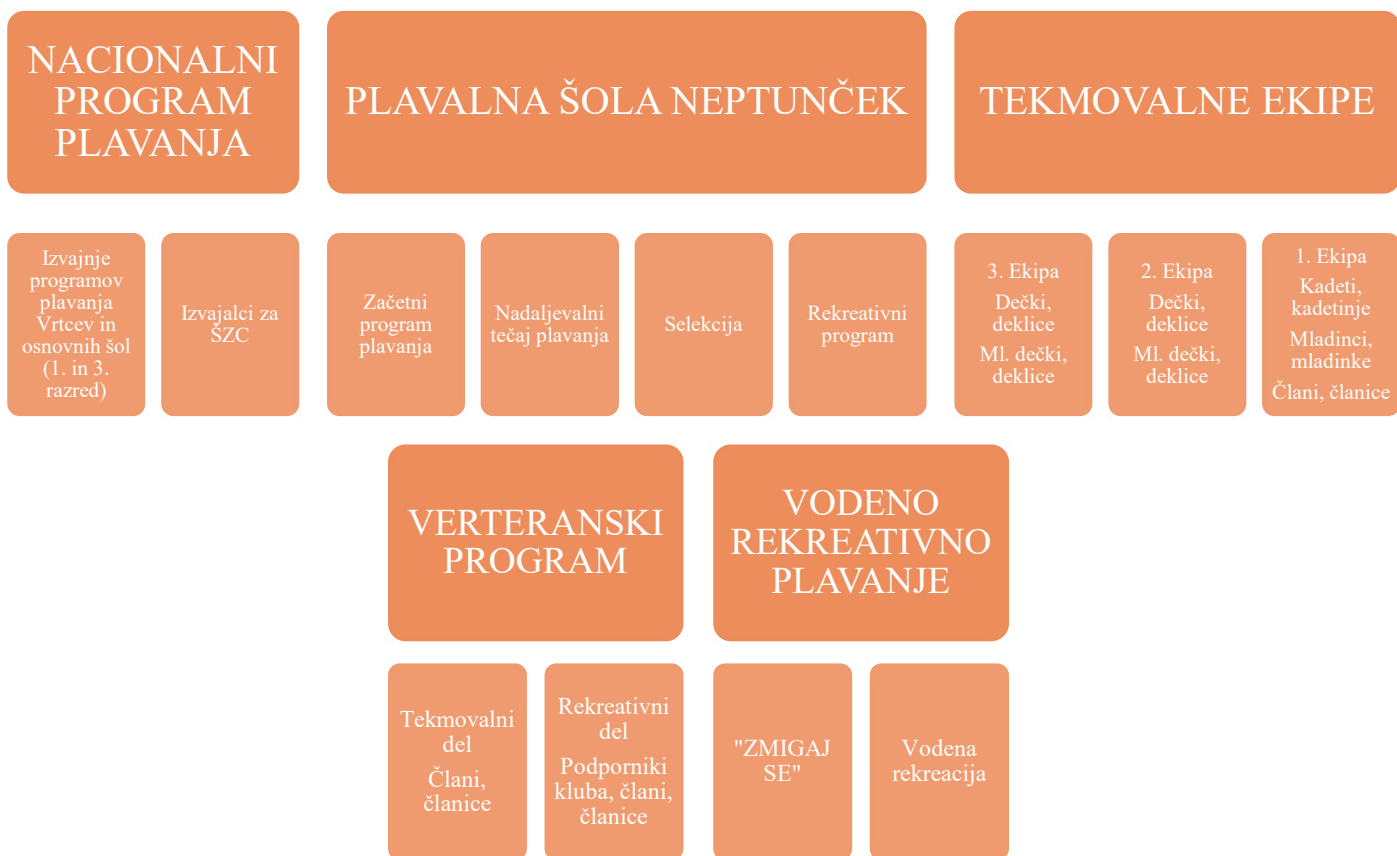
NACIONALNI PROGRAM PLAVANJA

PLAVALNA ŠOLA NEPTUNČEK

TEKMOVALNE EKIPE

Izvajnje programov plavanja Vrtcev in osnovnih šol (1. in 3. razred)

Izvajalci za ŠZC

Začetni program plavanja

Nadaljevalni tečaj plavanja

Selekcija

Rekreativni program

3. Ekipa

Dečki, deklice

Ml. dečki, deklice

2. Ekipa

Dečki, deklice

Ml. dečki, deklice

1. Ekipa

Kadeti, kadetinje

Mladinci, mladinke

Člani, članice

VERTERANSKI PROGRAM

VODENO REKREATIVNO PLAVANJE

Tekmovalni del

Člani, članice

Rekreativni del

Podporniki kluba, člani, članice

"ZMIGAJ SE"

Vodena rekreacija